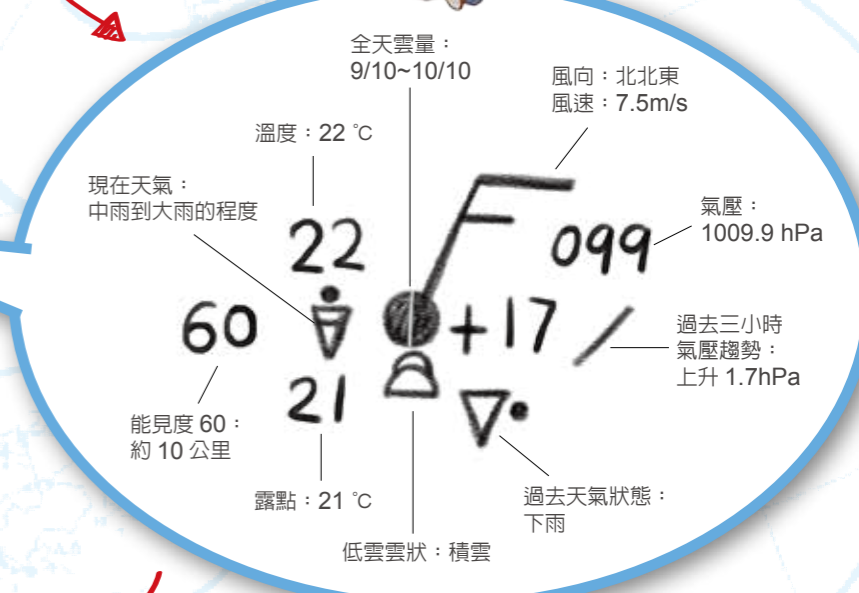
全天雲量：
9/10~10/10

風向：北北東
風速：7.5m/s

溫度：22 ℃

現在天氣：
中雨到大雨的程度

22

099

氣壓：
1009.9 hPa

60

+17

過去三小時
氣壓趨勢：
上升 1.7hPa

21

能見度 60：
約 10 公里

露點：21 ℃

過去天氣狀態：
下雨

低雲雲狀：積雲